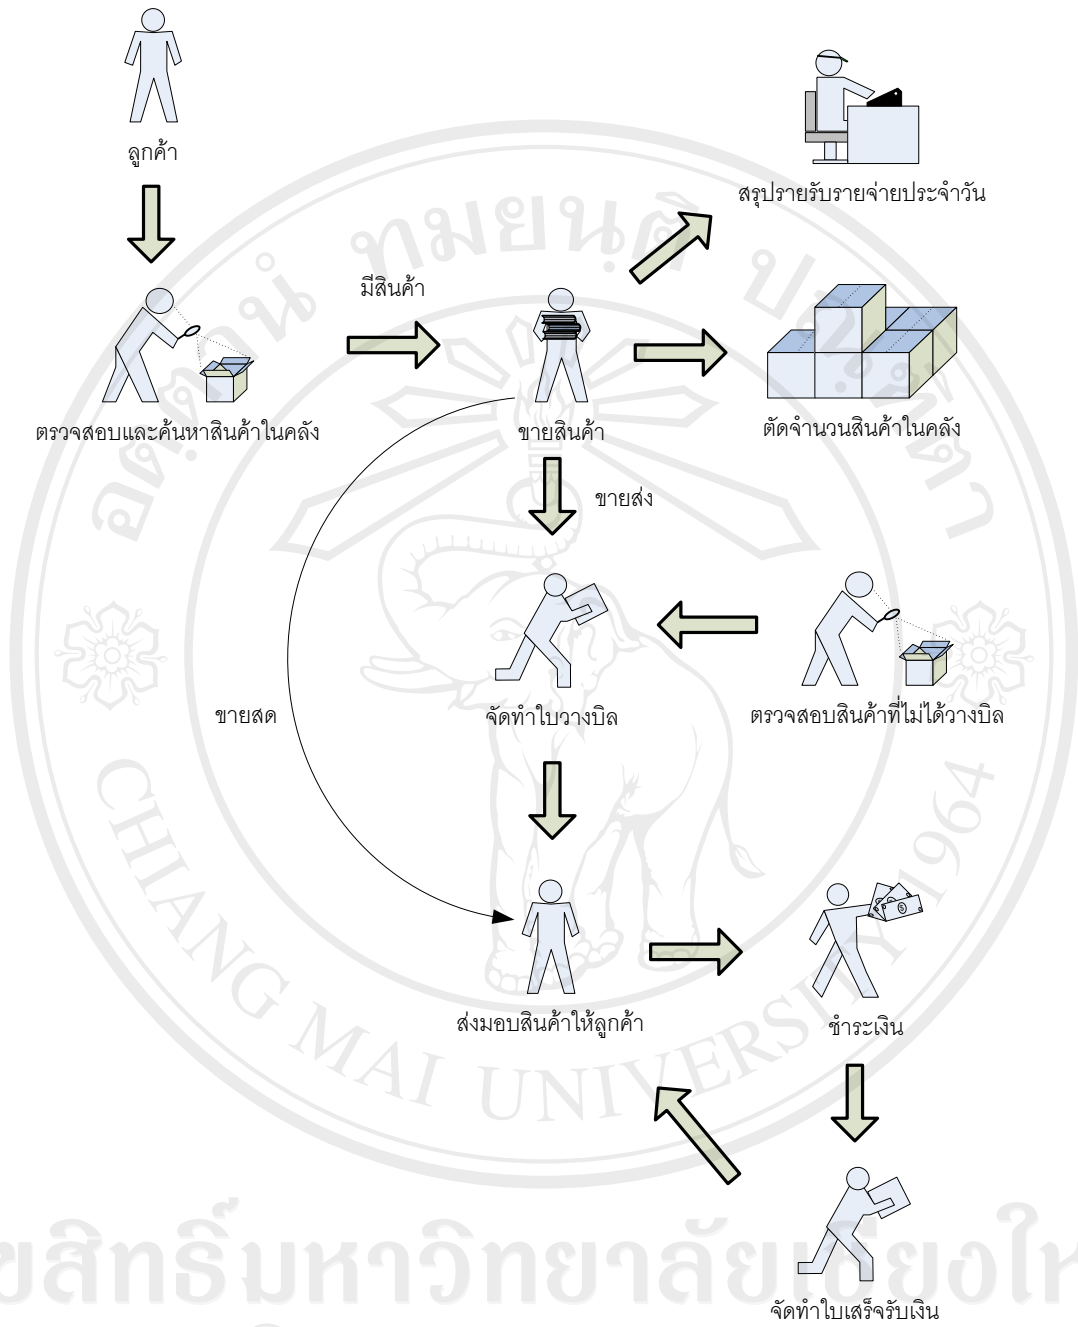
ลูกค้า

สรุปรายรับรายจ่ายประจำวัน

มีสินค้า

ตรวจสอบและค้นหาสินค้าในคลัง

ขายสินค้า

ตัดจำนวนสินค้าในคลัง

ขายส่ง

ขายสด

จัดทำใบวางบิล

ตรวจสอบสินค้าที่ไม่ได้วางบิล

ส่งมอบสินค้าให้ลูกค้า

ชำระเงิน

จัดทำใบเสร็จรับเงิน

CHIANG MAI UNIVERSITY 1964

ขลิทธิ์มหาวิทยาลัยเชียงใหม่